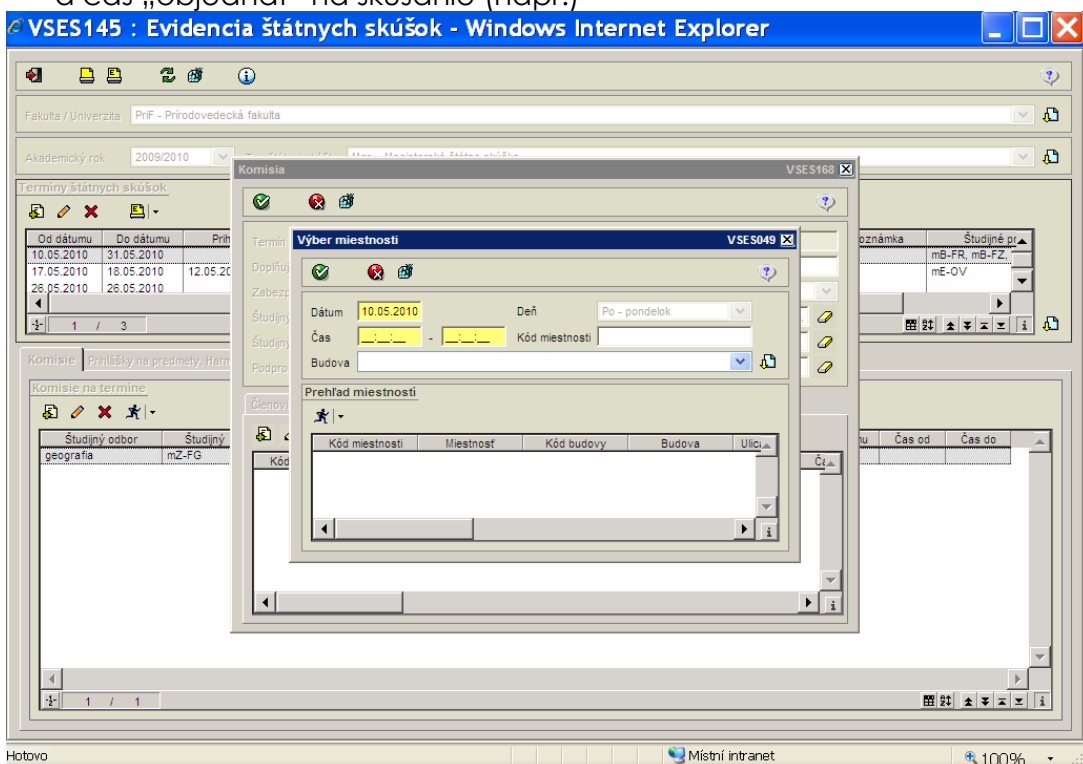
a čas „objednať" na skúšanie (napr.)

VSES145 : Evidencia štátnych skúšok - Windows Internet Explorer

Fakulta / Univerzita PriF - Prírodovedecká fakulta

Akademický rok 2009/2010

Termíny štátnych skúšok

| Od dátumu | Do dátumu | Prih |
|---|---|---|
| 10.05.2010 | 31.05.2010 | |
| 17.05.2010 | 18.05.2010 | 12.05.20 |
| 26.05.2010 | 26.05.2010 | |

1 / 3

Poznámka | Študijné pr
mB-FR, mB-FZ,
mE-OV

Komisie | Prihlášky na predmety, Harm

Komisie na termíne

| Študijný odbor | Študijný |
|---|---|
| geografia | mZ-FG |

Čas od | Čas do

1 / 1

Komisia VSES168

Termín
Doplňuj
Zabezp
Študijný
Študijný
Podpro
Členovi
Kód
Č

Výber miestnosti VSES049

Dátum 10.05.2010
Deň Po - pondelok
Čas __:__ - __:__
Kód miestnosti
Budova

Prehľad miestností

| Kód miestnosti | Miestnosť | Kód budovy | Budova | Ulic |
|---|---|---|---|---|

Hotovo
Místní intranet
100%